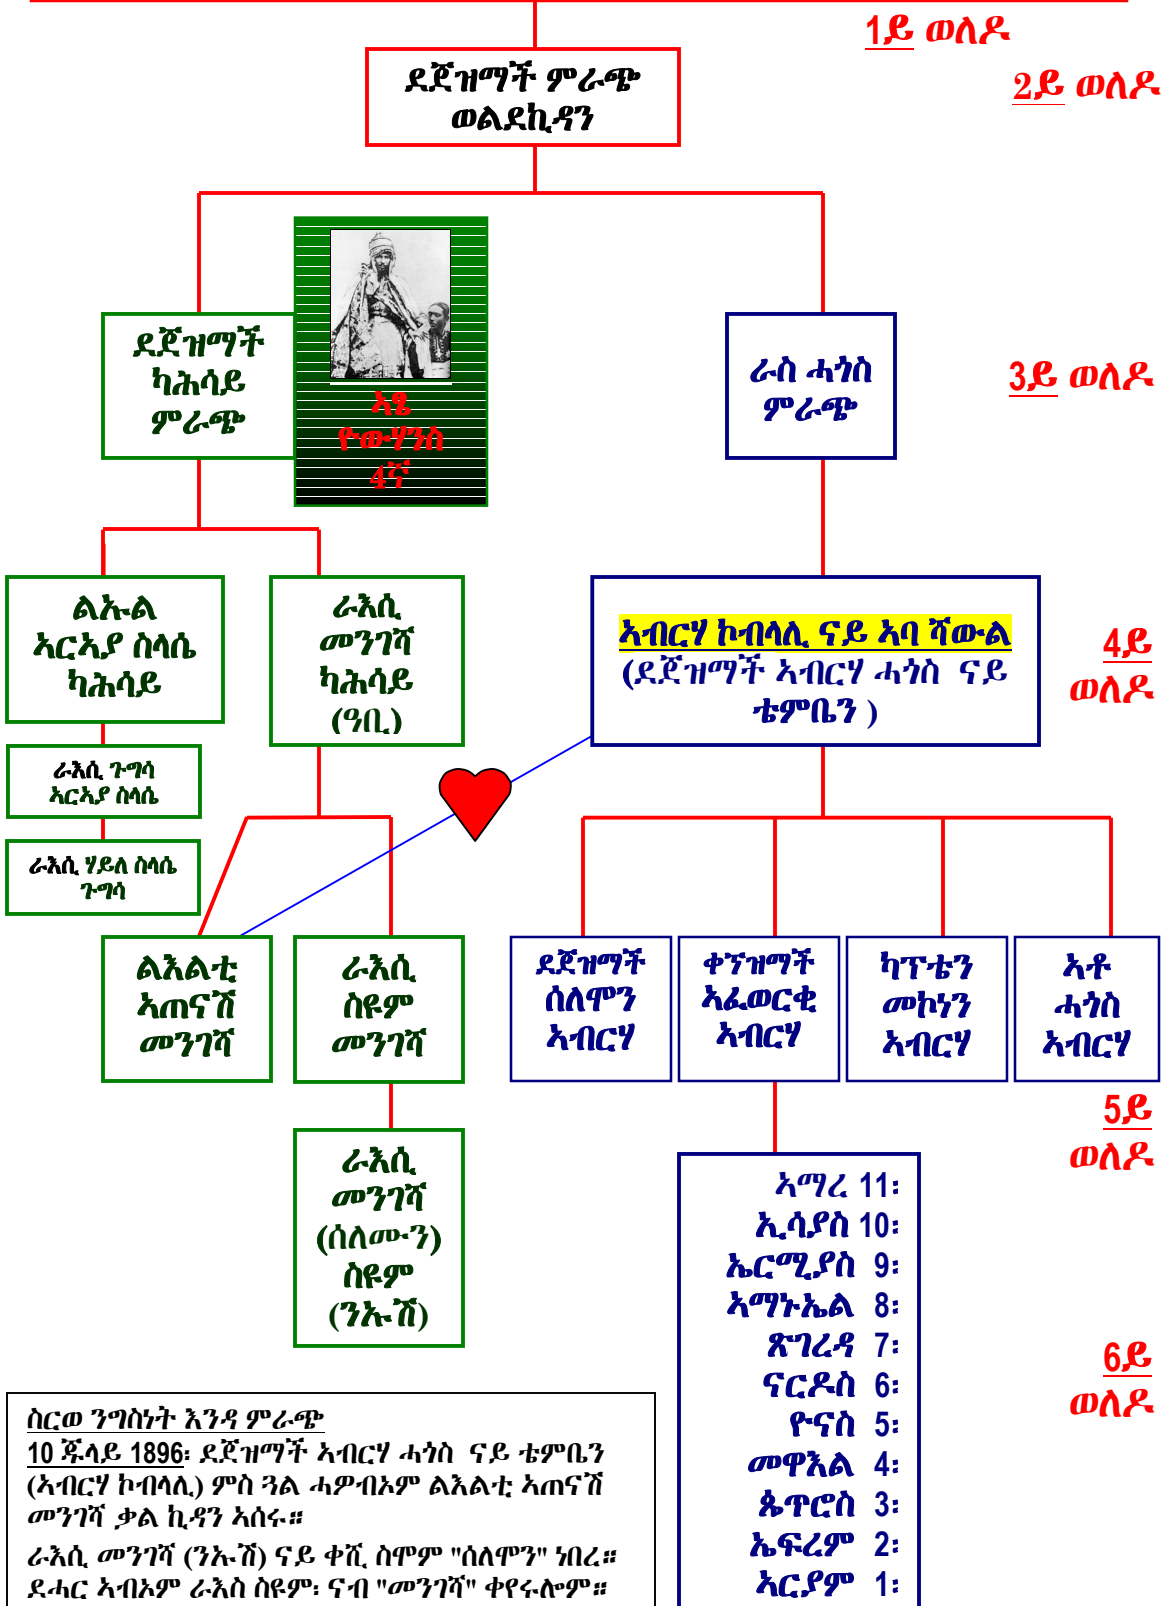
1ይ ወለዶ

2ይ ወለዶ

ደጀዝማች ምራጭ ወልደኪዳን

ደጀዝማች ካሕሳይ ምራጭ

ኣፄ ዮውሃንስ 4ኛ

ራስ ሓጎስ ምራጭ

3ይ ወለዶ

ልኡል ኣርኣያ ስላሴ ካሕሳይ

ራእሲ መንገሻ ካሕሳይ (ዓቢ)

ኣብርሃ ኮብላሊ ናይ ኣባ ሻውል (ደጀዝማች ኣብርሃ ሓጎስ ናይ ቴምቤን )

4ይ ወለዶ

ራእሲ ጉግሳ ኣርኣያ ስላሴ

ራእሲ ሃይለ ስላሴ ጉግሳ

ልእልቲ ኣጠናሽ መንገሻ

ራእሲ ስዩም መንገሻ

ደጀዝማች ሰለሞን ኣብርሃ

ቀኛዝማች ኣፈወርቂ ኣብርሃ

ካፕቴን መኮንን ኣብርሃ

ኣቶ ሓጎስ ኣብርሃ

5ይ ወለዶ

ራእሲ መንገሻ (ሰለሙን) ስዩም (ንኡሽ)

ኣማረ 11፡
ኢሳያስ 10፡
ኤርሚያስ 9፡
ኣማኑኤል 8፡
ጽገረዳ 7፡
ናርዶስ 6፡
ዮናስ 5፡
መዋእል 4፡
ጴጥሮስ 3፡
ኤፍረም 2፡
ኣርያም 1፡

6ይ ወለዶ

ስርወ ንግስነት እንዳ ምራጭ
10 ጁላይ 1896፡ ደጀዝማች ኣብርሃ ሓጎስ ናይ ቴምቤን (ኣብርሃ ኮብላሊ) ምስ ጓል ሓዎብኦም ልእልቲ ኣጠናሽ መንገሻ ቃል ኪዳን ኣሰሩ።
ራእሲ መንገሻ (ንኡሽ) ናይ ቀሺ ስሞም "ሰለሞን" ነበረ። ደሓር ኣብኦም ራእስ ስዩም፡ ናብ "መንገሻ" ቀየሩሎም።